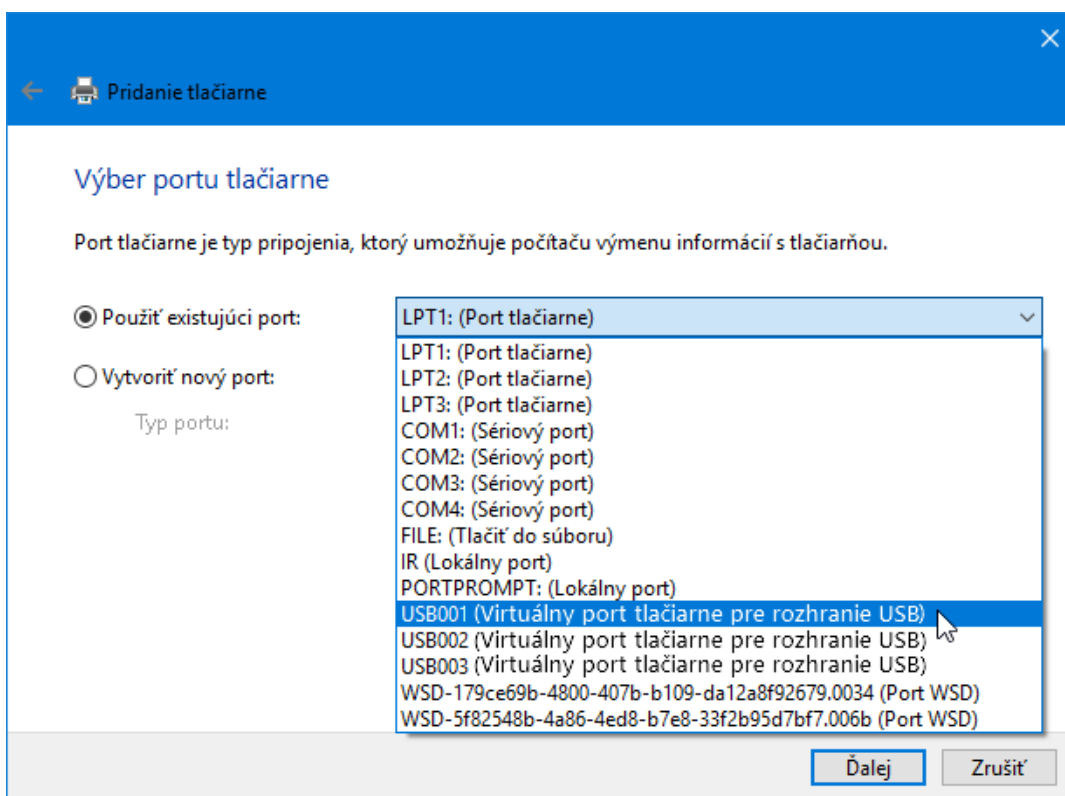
Pridanie tlačiarne

Výber portu tlačiarne

Port tlačiarne je typ pripojenia, ktorý umožňuje počítaču výmenu informácií s tlačiarňou.

Použiť existujúci port: LPT1: (Port tlačiarne)

Vytvoriť nový port:

Typ portu:

LPT1: (Port tlačiarne)
LPT2: (Port tlačiarne)
LPT3: (Port tlačiarne)
COM1: (Sériový port)
COM2: (Sériový port)
COM3: (Sériový port)
COM4: (Sériový port)
FILE: (Tlačiť do súboru)
IR (Lokálny port)
PORTPROMPT: (Lokálny port)
USB001 (Virtuálny port tlačiarne pre rozhranie USB)
USB002 (Virtuálny port tlačiarne pre rozhranie USB)
USB003 (Virtuálny port tlačiarne pre rozhranie USB)
WSD-179ce69b-4800-407b-b109-da12a8f92679.0034 (Port WSD)
WSD-5f82548b-4a86-4ed8-b7e8-33f2b95d7bf7.006b (Port WSD)

Ďalej
Zrušiť